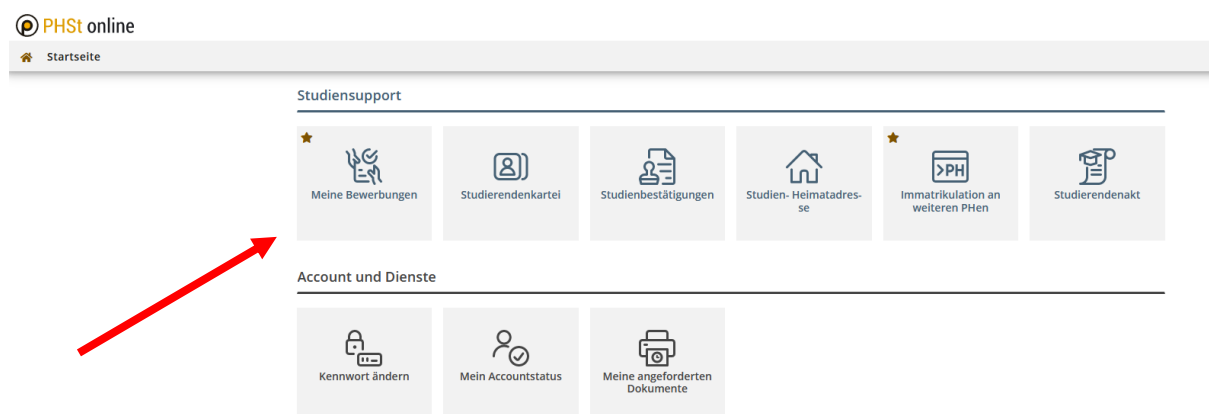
PHSt online

Startseite

Studiensupport

Meine Bewerbungen

Studierendenkartei

Studienbestätigungen

Studien- Heimatadresse

Immatrikulation an weiteren PHen

>PH

Studierendenakt

Account und Dienste

Kennwort ändern

Mein Accountstatus

Meine angeforderten Dokumente